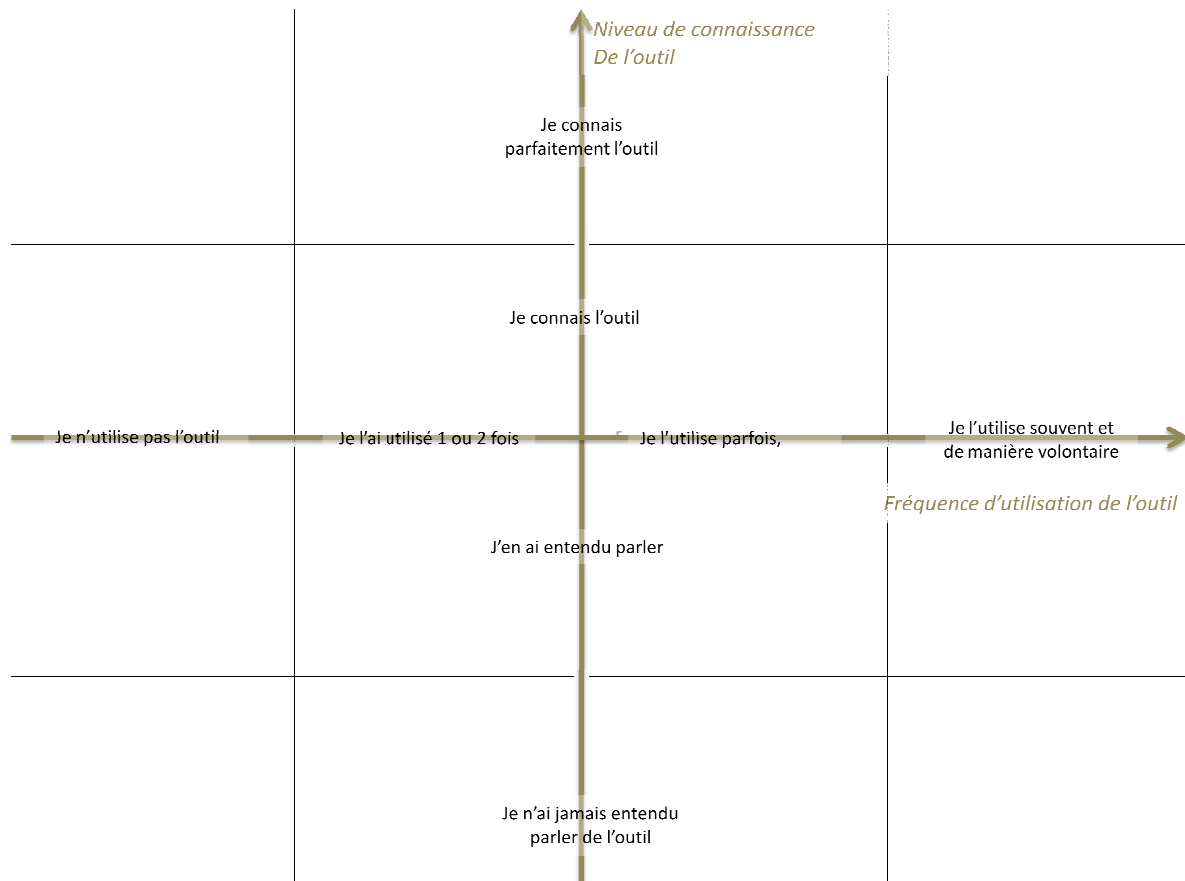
Niveau de connaissance
De l’outil

Je connais parfaitement l’outil

Je connais l’outil

Je n’utilise pas l’outil

Je l’ai utilisé 1 ou 2 fois

Je l’utilise parfois,

Je l’utilise souvent et de manière volontaire

Fréquence d’utilisation de l’outil

J’en ai entendu parler

Je n’ai jamais entendu parler de l’outil